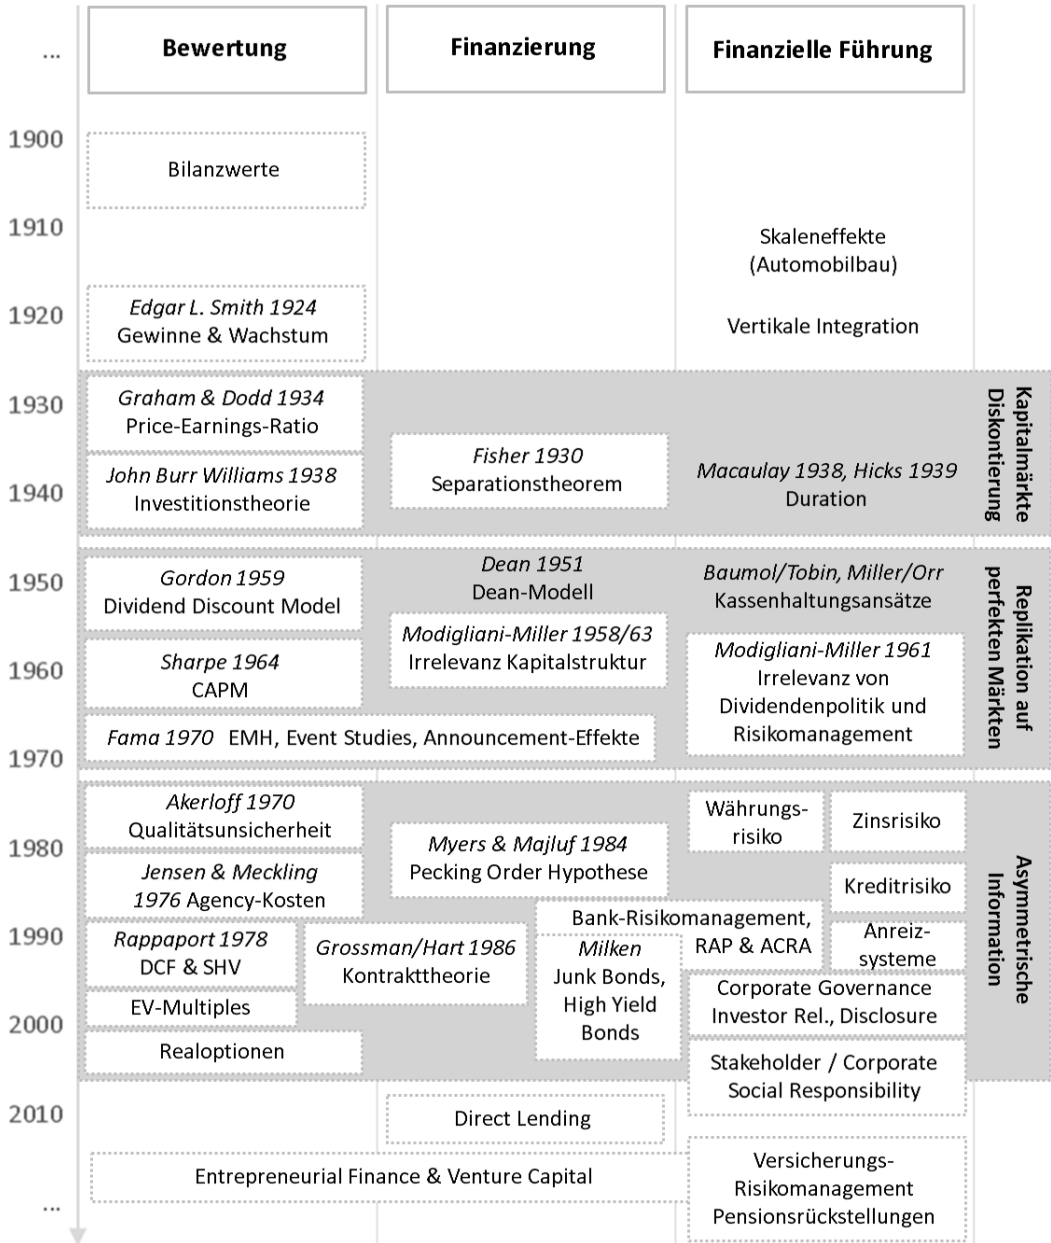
...

Bewertung

Finanzierung

Finanzielle Führung

1900

Bilanzwerte

1910

Skaleneffekte (Automobilbau)

1920

Edgar L. Smith 1924
Gewinne & Wachstum

Vertikale Integration

1930

Graham & Dodd 1934
Price-Earnings-Ratio

Kapitalmärkte Diskontierung

Fisher 1930
Separationstheorem

1940

John Burr Williams 1938
Investitionstheorie

Macaulay 1938, Hicks 1939
Duration

1950

Gordon 1959
Dividend Discount Model

Dean 1951
Dean-Modell

Baumol/Tobin, Miller/Orr
Kassenhaltungsansätze

Replikation auf perfekten Märkten

Modigliani-Miller 1958/63
Irrelevanz Kapitalstruktur

1960

Sharpe 1964
CAPM

Modigliani-Miller 1961
Irrelevanz von Dividendenpolitik und Risikomanagement

Fama 1970 EMH, Event Studies, Announcement-Effekte

1970

Akerloff 1970
Qualitätsunsicherheit

Währungsrisiko

Zinsrisiko

Asymmetrische Information

1980

Myers & Majluf 1984
Pecking Order Hypothese

Jensen & Meckling 1976 Agency-Kosten

Kreditrisiko

Bank-Risikomanagement, RAP & ACRA

1990

Rappaport 1978
DCF & SHV

Grossman/Hart 1986
Kontrakttheorie

Milken
Junk Bonds, High Yield Bonds

Anreizsysteme

EV-Multiples

Corporate Governance
Investor Rel., Disclosure

2000

Realoptionen

Stakeholder / Corporate Social Responsibility

2010

Direct Lending

Entrepreneurial Finance & Venture Capital

Versicherungs-Risikomanagement
Pensionsrückstellungen

...